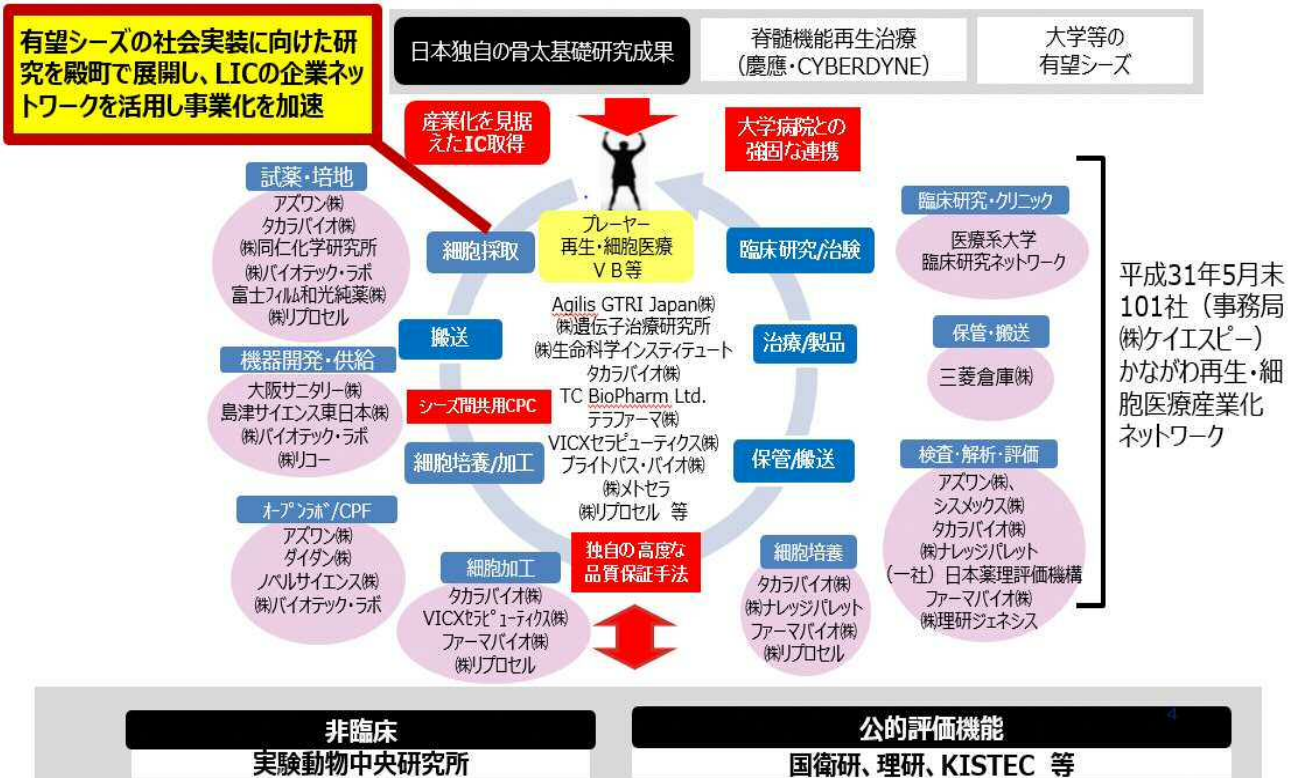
有望シーズの社会実装に向けた研究を殿町で展開し、LICの企業ネットワークを活用し事業化を加速

日本独自の骨太基礎研究成果

脊髄機能再生治療
(慶應・CYBERDYNE)

大学等の
有望シーズ

産業化を見据えたIC取得

大学病院との強固な連携

試薬・培地
アズワン㈱
タカラバイオ㈱
㈱同仁化学研究所
㈱バイオテック・ラボ
富士フィルム和光純薬㈱
㈱リプロセル

機器開発・供給
大阪サニタリー㈱
島津サイエンス東日本㈱
㈱バイオテック・ラボ
㈱リコー

オープンラボ/CPF
アズワン㈱
ダイダン㈱
ノベルサイエンス㈱
㈱バイオテック・ラボ

細胞採取

搬送

シーズ間共用CPC

細胞培養/加工

プレーヤー
再生・細胞医療
VB等

Agilis GTRI Japan㈱
㈱遺伝子治療研究所
㈱生命科学インスティテュート
タカラバイオ㈱
TC BioPharm Ltd.
テラファーマ㈱
VICXセラピューティクス㈱
ブライトパス・バイオ㈱
㈱メトセラ
㈱リプロセル 等

臨床研究/治験

治療/製品

保管/搬送

独自の高度な品質保証手法

細胞加工
タカラバイオ㈱
VICXセラピューティクス㈱
ファーマバイオ㈱
㈱リプロセル

細胞培養
タカラバイオ㈱
㈱ナレッジパレット
ファーマバイオ㈱
㈱リプロセル

臨床研究・クリニック
医療系大学
臨床研究ネットワーク

保管・搬送
三菱倉庫㈱

検査・解析・評価
アズワン㈱、
シスメックス㈱
タカラバイオ㈱
㈱ナレッジパレット
(一社) 日本薬理評価機構
ファーマバイオ㈱
㈱理研ジェネシス

平成31年5月末
101社 (事務局
㈱ケイエスピー)
かながわ再生・細胞医療産業化ネットワーク

非臨床
実験動物中央研究所

4

公的評価機能
国衛研、理研、KISTEC 等